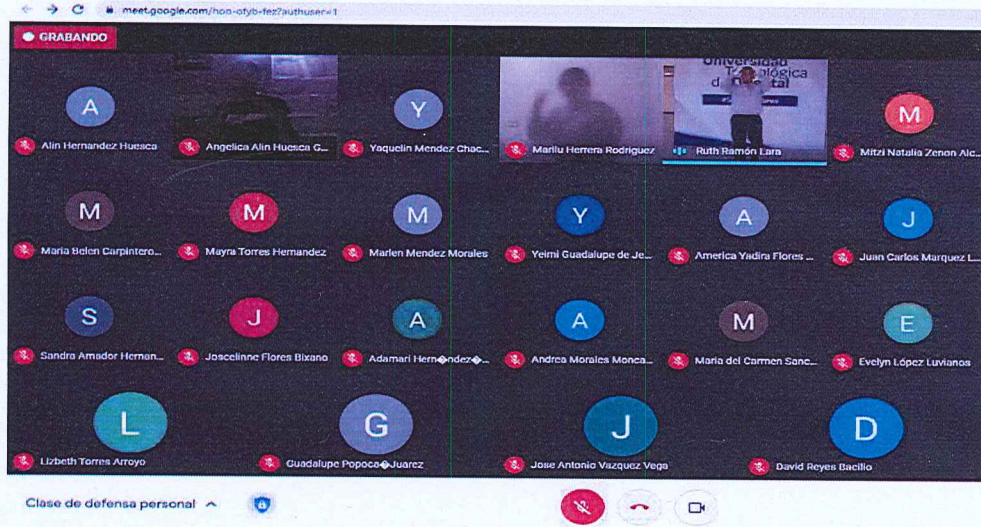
meet.google.com/hon-ofyb-fez?authuser=1

GRABANDO

A
Alin Hernandez Huesca

Angelica Alin Huesca G...

Y
Yaquelin Mendez Chac...

Marilu Herrera Rodriguez

Universidad Tecnológica d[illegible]tal
Ruth Ramón Lara

M
Mitzi Natalia Zenon Alc...

M
Maria Belen Carpintero...

M
Mayra Torres Hernandez

M
Marlen Mendez Morales

Y
Yeimi Guadalupe de Je...

A
America Yadira Flores ...

J
Juan Carlos Marquez L...

S
Sandra Amador Hernan...

J
Joscelinne Flores Bixano

A
Adamari Hern�ndez�...

A
Andrea Morales Monca...

M
Maria del Carmen Sanc...

E
Evelyn López Luvianos

L
Lizbeth Torres Arroyo

G
Guadalupe Popoca�Juarez

J
Jose Antonio Vazquez Vega

D
David Reyes Bacilio

Clase de defensa personal ^